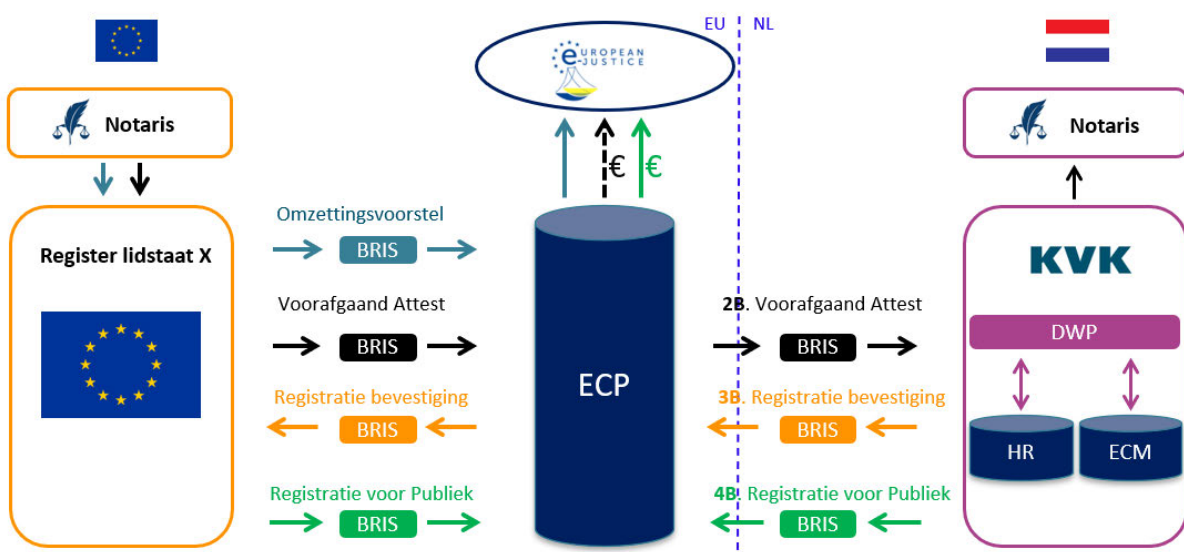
EU NL

EUROPEAN JUSTICE

Notaris

Notaris

€ €

Register lidstaat X

Omzettingsvoorstel

BRIS

Voorafgaand Attest

BRIS

Registratie bevestiging

BRIS

Registratie voor Publiek

BRIS

ECP

2B. Voorafgaand Attest

BRIS

3B. Registratie bevestiging

BRIS

4B. Registratie voor Publiek

BRIS

KVK

DWP

HR

ECM